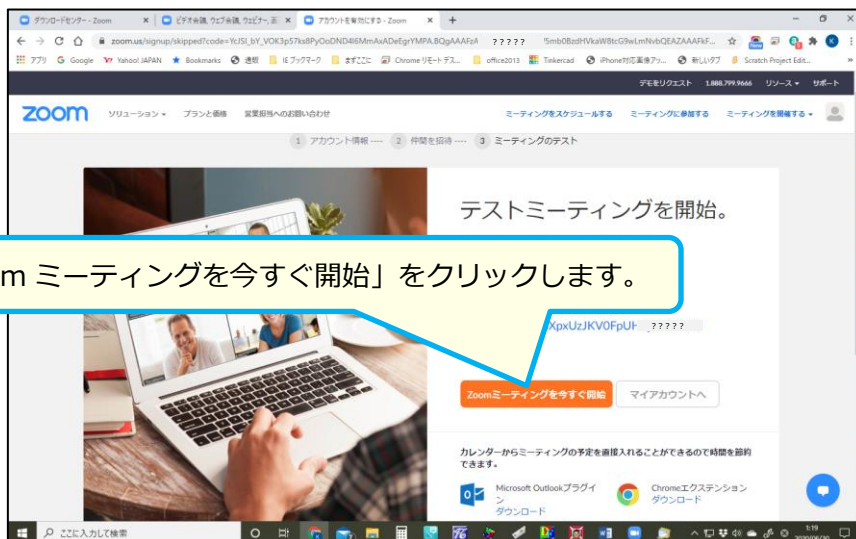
ダウンロードセンター - Zoom
ビデオ会議、ウェブ会議、ウェビナー、画
アカウントを有効にする - Zoom

zoom.us/signup/skipped?code=YcJSl_bY_VOK3p57ks8PyOoDND4l6MmAxADeEgrYMPA.BQgAAAFzA ????? ?5mb0BzdHVkaW8tcG9wLmNvbQEAZAAAFkF...

アプリ Google Yahoo! JAPAN Bookmarks 透明 IE ブックマーク まずここに Chrome リモート デス... office2013 Tinkercad iPhone対応画像ア... 新しいタブ Scratch Project Edit...

デモをリクエスト 1.888.799.9666 リソース サポート

zoom ソリューション プランと価格 営業担当へのお問い合わせ
ミーティングをスケジュールする ミーティングに参加する ミーティングを開催する

1 アカウント情報 2 仲間を招待 3 ミーティングのテスト

テストミーティングを開始。

m ミーティングを今すぐ開始」をクリックします。

XpxUzJKV0FpUH ?????

Zoomミーティングを今すぐ開始
マイアカウントへ

カレンダーからミーティングの予定を直接入れることができるので時間を節約できます。

Microsoft Outlookプラグイン
ダウンロード

Chromeエクステンション
ダウンロード

ここに入力して検索
1:19